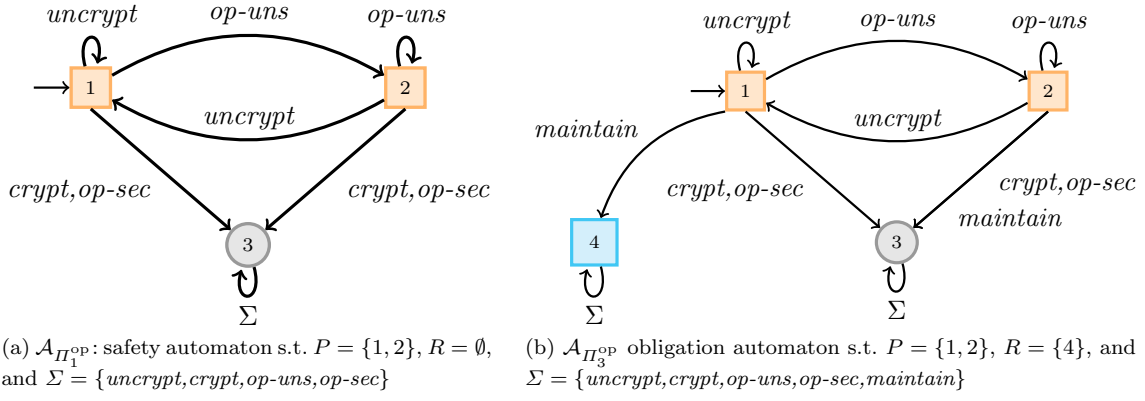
uncrypt
op-uns
op-uns
1
2
uncrypt
crypt, op-sec
crypt, op-sec
3
$\Sigma$

(a) $\mathcal{A}_{\Pi_1^{\mathrm{op}}}$: safety automaton s.t. $P = \{1, 2\}$, $R = \emptyset$, and $\Sigma = \{uncrypt, crypt, op\text{-}uns, op\text{-}sec\}$

uncrypt
op-uns
op-uns
1
2
maintain
uncrypt
crypt, op-sec
crypt, op-sec
maintain
4
3
$\Sigma$
$\Sigma$

(b) $\mathcal{A}_{\Pi_3^{\mathrm{op}}}$ obligation automaton s.t. $P = \{1, 2\}$, $R = \{4\}$, and $\Sigma = \{uncrypt, crypt, op\text{-}uns, op\text{-}sec, maintain\}$